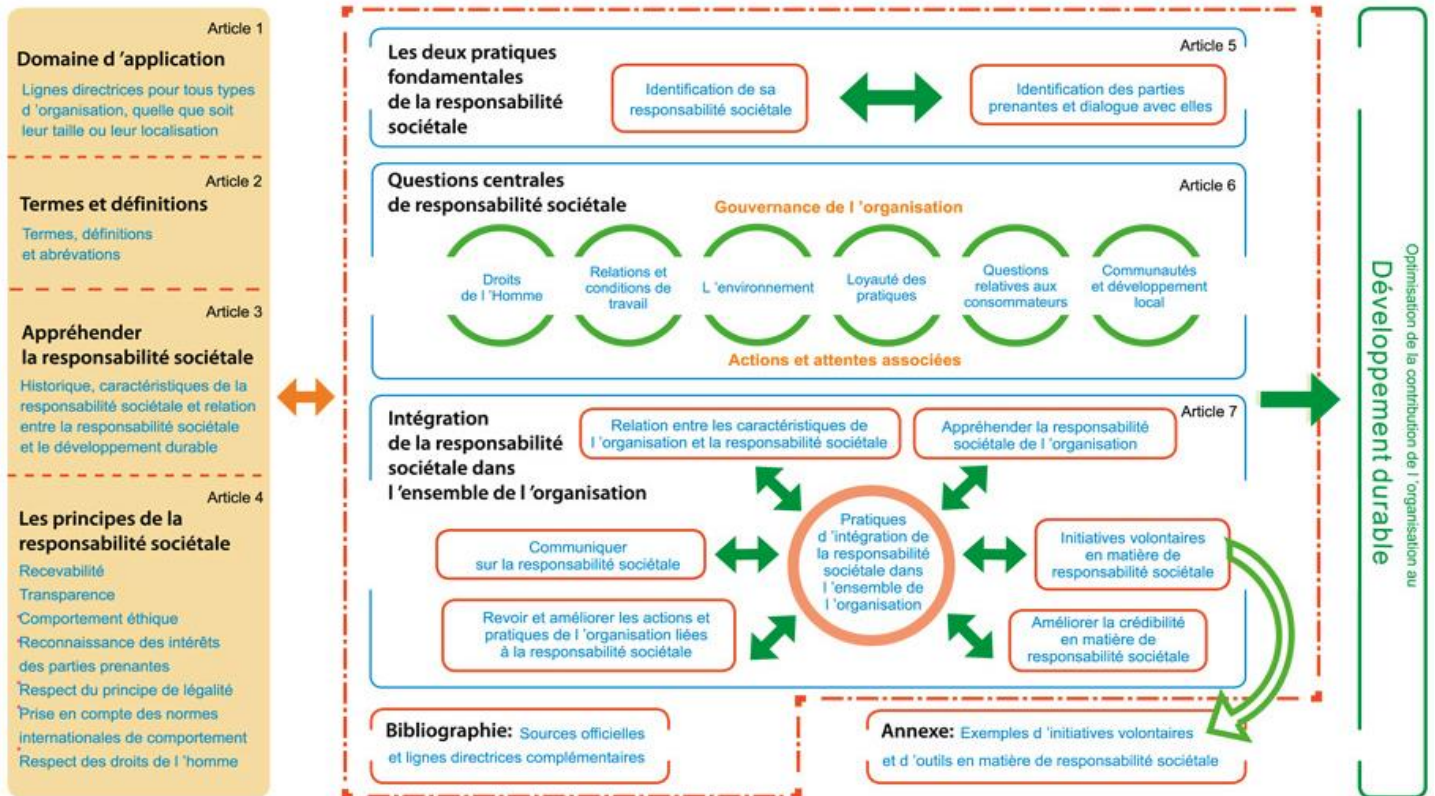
Article 1
Domaine d 'application
Lignes directrices pour tous types d 'organisation, quelle que soit leur taille ou leur localisation

Article 2
Termes et définitions
Termes, définitions et abrévations

Article 3
Appréhender la responsabilité sociétale
Historique, caractéristiques de la responsabilité sociétale et relation entre la responsabilité sociétale et le développement durable

Article 4
Les principes de la responsabilité sociétale
Recevabilité
Transparence
Comportement éthique
Reconnaissance des intérêts des parties prenantes
Respect du principe de légalité
Prise en compte des normes internationales de comportement
Respect des droits de l 'homme

Les deux pratiques fondamentales de la responsabilité sociétale
Article 5
Identification de sa responsabilité sociétale
Identification des parties prenantes et dialogue avec elles

Questions centrales de responsabilité sociétale
Article 6
Gouvernance de l 'organisation
Droits de l 'Homme
Relations et conditions de travail
L 'environnement
Loyauté des pratiques
Questions relatives aux consommateurs
Communautés et développement local
Actions et attentes associées

Intégration de la responsabilité sociétale dans l 'ensemble de l 'organisation
Article 7
Relation entre les caractéristiques de l 'organisation et la responsabilité sociétale
Appréhender la responsabilité sociétale de l 'organisation
Pratiques d 'intégration de la responsabilité sociétale dans l 'ensemble de l 'organisation
Communiquer sur la responsabilité sociétale
Initiatives volontaires en matière de responsabilité sociétale
Revoir et améliorer les actions et pratiques de l 'organisation liées à la responsabilité sociétale
Améliorer la crédibilité en matière de responsabilité sociétale

Bibliographie: Sources officielles et lignes directrices complémentaires

Annexe: Exemples d 'initiatives volontaires et d 'outils en matière de responsabilité sociétale

Optimisation de la contribution de l 'organisation au
Développement durable